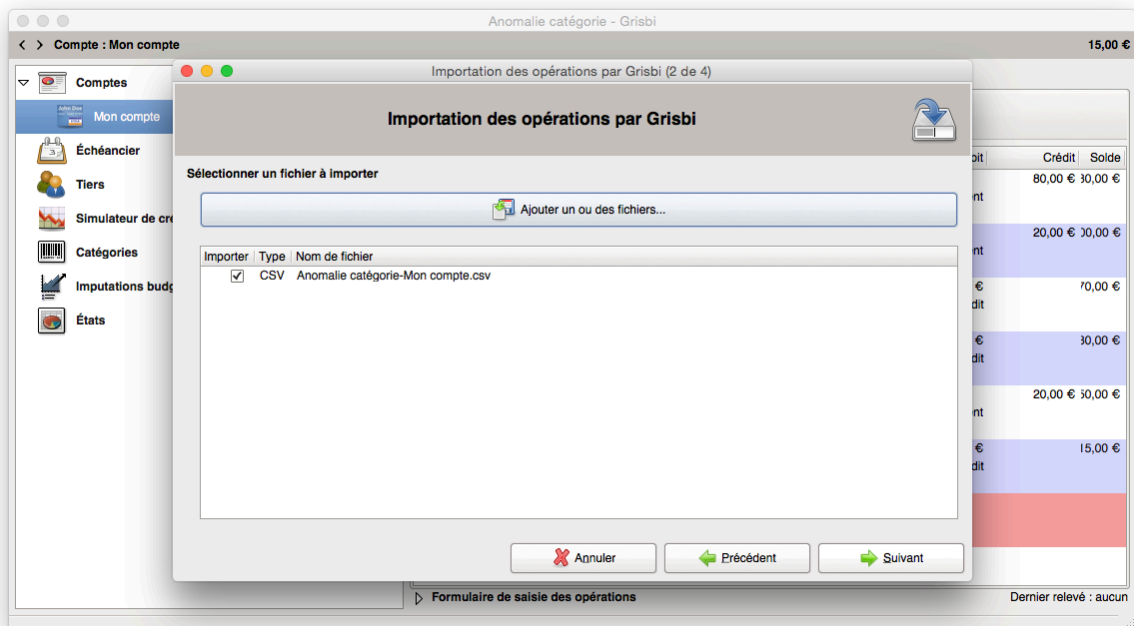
Anomalie catégorie - Grisbi

Compte : Mon compte

15,00 €

Comptes

Mon compte

Échéancier

Tiers

Simulateur de cr

Catégories

Imputations budg

États

Importation des opérations par Grisbi (2 de 4)

Importation des opérations par Grisbi

Sélectionner un fichier à importer

Ajouter un ou des fichiers...

| Importer | Type | Nom de fichier |
|---|---|---|
| ✓ | CSV | Anomalie catégorie-Mon compte.csv |

Annuler

Précédent

Suivant

bit | Crédit | Solde

80,00 € | 30,00 €
nt

20,00 € | 00,00 €
nt

€ | 70,00 €
dit

€ | 30,00 €
dit

20,00 € | 50,00 €
nt

€ | 15,00 €
dit

Formulaire de saisie des opérations

Dernier relevé : aucun